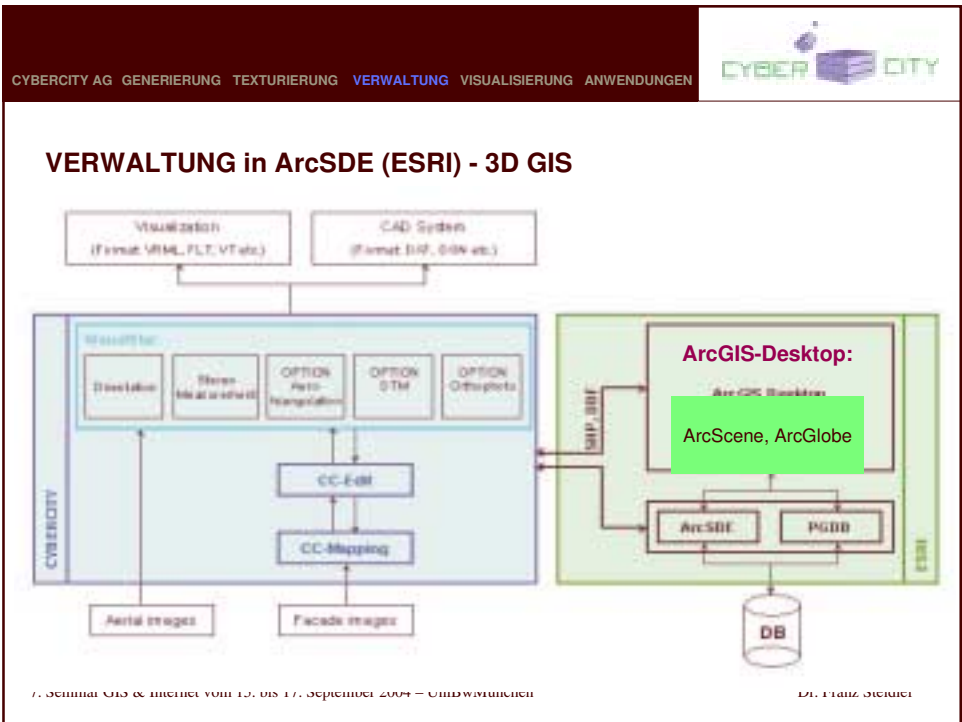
CYBERCITY AG GENERIERUNG TEXTURIERUNG VERWALTUNG VISUALISIERUNG ANWENDUNGEN

CYBER CITY

VERWALTUNG in ArcSDE (ESRI) - 3D GIS

Visualization
(Format: VRML, FLT, VT etc.)

CAD System
(Format: DXF, DGN etc.)

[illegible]

Orientation

Stereo Measurement

OPTION Aero-triangulation

OPTION DTM

OPTION Orthophoto

CC-Edit

CC-Mapping

CYBERCITY

SHP, SDE

ArcGIS-Desktop:

ArcGIS Desktop

ArcScene, ArcGlobe

ArcSDE

PGDB

ESRI

DB

Aerial images

Facade images

7. Seminar GIS & Internet vom 15. bis 17. September 2004 – UniBwMünchen

Dr. Franz Steidler